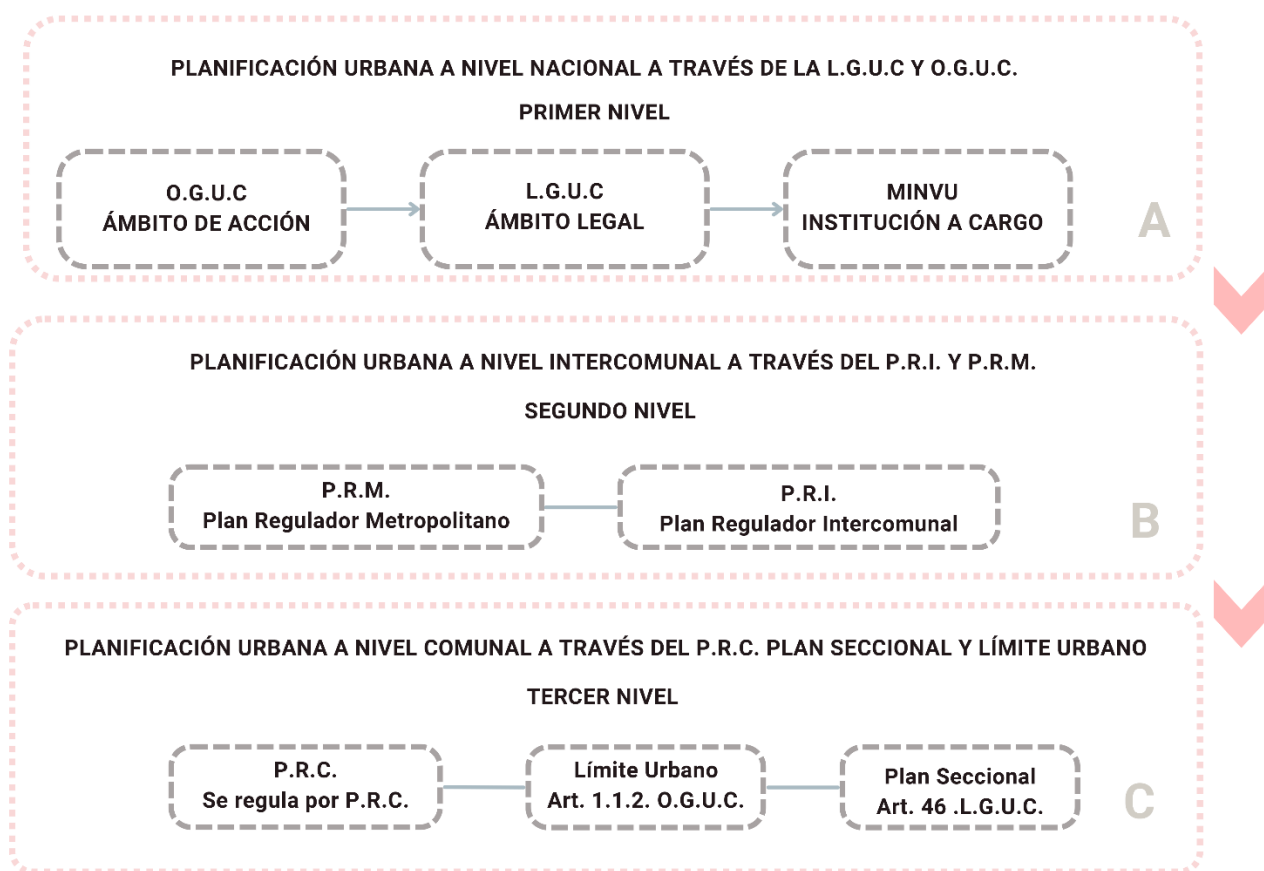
PLANIFICACIÓN URBANA A NIVEL NACIONAL A TRAVÉS DE LA L.G.U.C Y O.G.U.C.

PRIMER NIVEL

O.G.U.C
ÁMBITO DE ACCIÓN

L.G.U.C
ÁMBITO LEGAL

MINVU
INSTITUCIÓN A CARGO

A

PLANIFICACIÓN URBANA A NIVEL INTERCOMUNAL A TRAVÉS DEL P.R.I. Y P.R.M.

SEGUNDO NIVEL

P.R.M.
Plan Regulador Metropolitano

P.R.I.
Plan Regulador Intercomunal

B

PLANIFICACIÓN URBANA A NIVEL COMUNAL A TRAVÉS DEL P.R.C. PLAN SECCIONAL Y LÍMITE URBANO

TERCER NIVEL

P.R.C.
Se regula por P.R.C.

Límite Urbano
Art. 1.1.2. O.G.U.C.

Plan Seccional
Art. 46 .L.G.U.C.

C